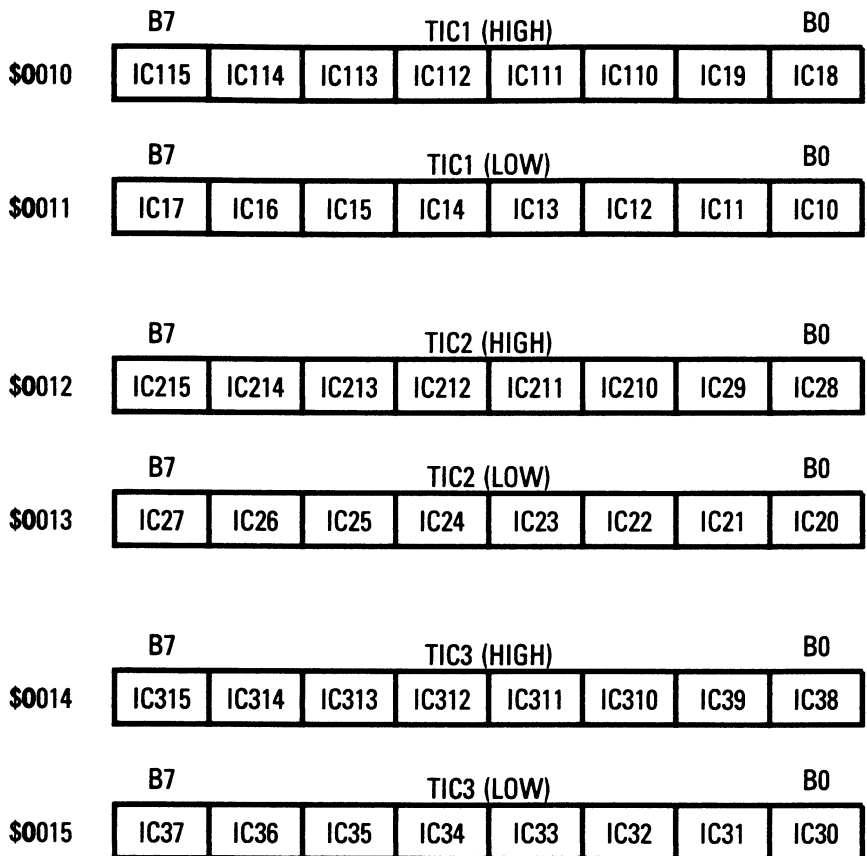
B7 TIC1 (HIGH) B0

| $0010 | IC115 | IC114 | IC113 | IC112 | IC111 | IC110 | IC19 | IC18 |
|---|---|---|---|---|---|---|---|---|

B7 TIC1 (LOW) B0

| $0011 | IC17 | IC16 | IC15 | IC14 | IC13 | IC12 | IC11 | IC10 |
|---|---|---|---|---|---|---|---|---|

B7 TIC2 (HIGH) B0

| $0012 | IC215 | IC214 | IC213 | IC212 | IC211 | IC210 | IC29 | IC28 |
|---|---|---|---|---|---|---|---|---|

B7 TIC2 (LOW) B0

| $0013 | IC27 | IC26 | IC25 | IC24 | IC23 | IC22 | IC21 | IC20 |
|---|---|---|---|---|---|---|---|---|

B7 TIC3 (HIGH) B0

| $0014 | IC315 | IC314 | IC313 | IC312 | IC311 | IC310 | IC39 | IC38 |
|---|---|---|---|---|---|---|---|---|

B7 TIC3 (LOW) B0

| $0015 | IC37 | IC36 | IC35 | IC34 | IC33 | IC32 | IC31 | IC30 |
|---|---|---|---|---|---|---|---|---|